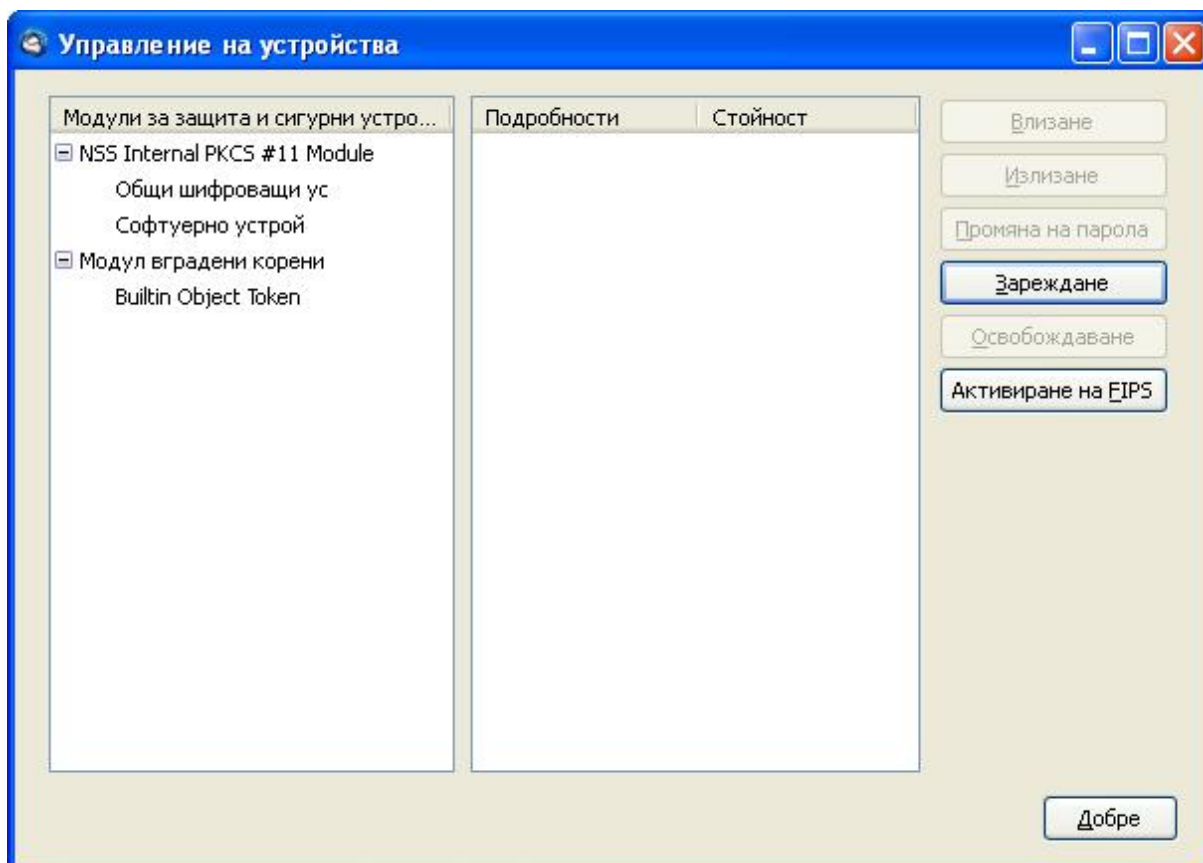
Управление на устройства

Модули за защита и сигурни устро...

NSS Internal PKCS #11 Module

Общи шифроващи ус

Софтуерно устрой

Модул вградени корени

Builtin Object Token

Подробности

Стойност

Влизане

Излизане

Промяна на парола

Зареждане

Освобождаване

Активиране на FIPS

Добре